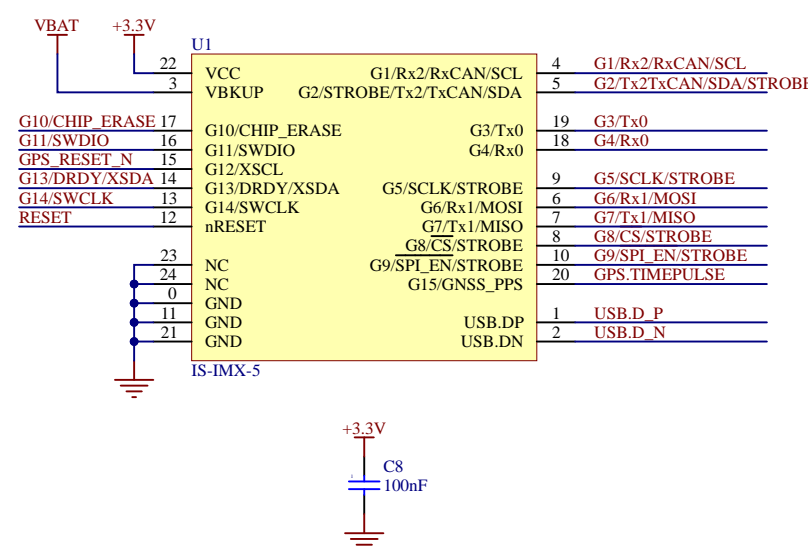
VBAT +3.3V

U1

22 VCC
3 VBKUP
G10/CHIP_ERASE 17 G10/CHIP_ERASE
G11/SWDIO 16 G11/SWDIO
GPS_RESET_N 15 G12/XSCL
G13/DRDY/XSDA 14 G13/DRDY/XSDA
G14/SWCLK 13 G14/SWCLK
RESET 12 nRESET
23 NC
24 NC
0 GND
11 GND
21 GND

G1/Rx2/RxCAN/SCL 4 G1/Rx2/RxCAN/SCL
G2/STROBE/Tx2/TxCAN/SDA 5 G2/Tx2TxCAN/SDA/STROBE
G3/Tx0 19 G3/Tx0
G4/Rx0 18 G4/Rx0
G5/SCLK/STROBE 9 G5/SCLK/STROBE
G6/Rx1/MOSI 6 G6/Rx1/MOSI
G7/Tx1/MISO 7 G7/Tx1/MISO
G8/$\overline{CS}$/STROBE 8 G8/CS/STROBE
G9/$\overline{SPI\_EN}$/STROBE 10 G9/SPI_EN/STROBE
G15/GNSS_PPS 20 GPS.TIMEPULSE
USB.DP 1 USB.D_P
USB.DN 2 USB.D_N

IS-IMX-5

+3.3V
C8
100nF